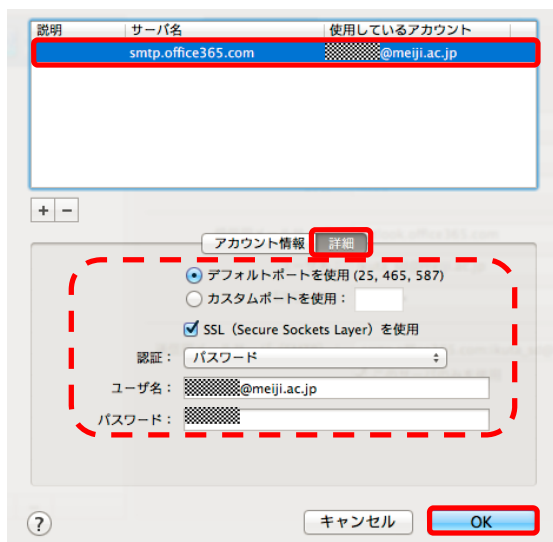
| 説明 | サーバ名 | 使用しているアカウント |
|---|---|---|
| | smtp.office365.com | @meiji.ac.jp |

+ −

アカウント情報 詳細

デフォルトポートを使用 (25, 465, 587)

カスタムポートを使用：

SSL（Secure Sockets Layer）を使用

認証： パスワード

ユーザ名： @meiji.ac.jp

パスワード：

?

キャンセル

OK